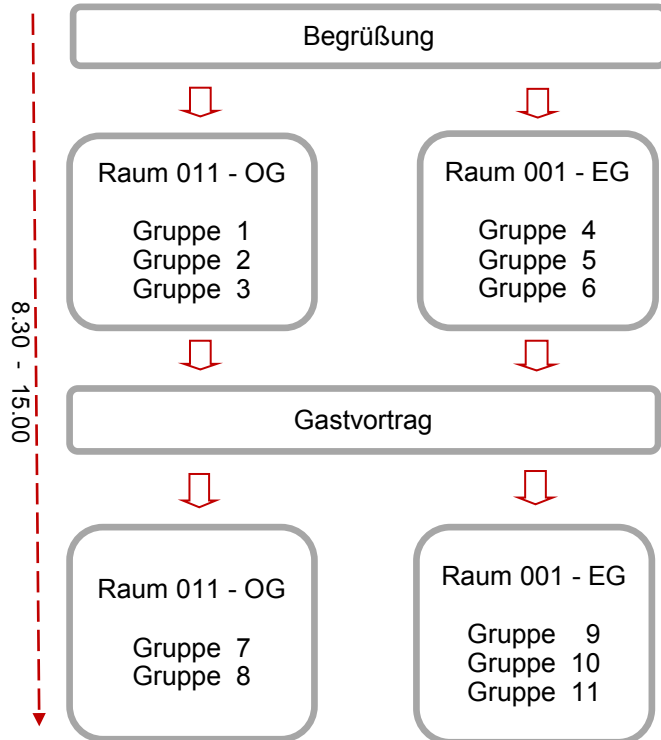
8.30 - 15.00

Begrüßung

Raum 011 - OG

Gruppe 1
Gruppe 2
Gruppe 3

Raum 001 - EG

Gruppe 4
Gruppe 5
Gruppe 6

Gastvortrag

Raum 011 - OG

Gruppe 7
Gruppe 8

Raum 001 - EG

Gruppe 9
Gruppe 10
Gruppe 11